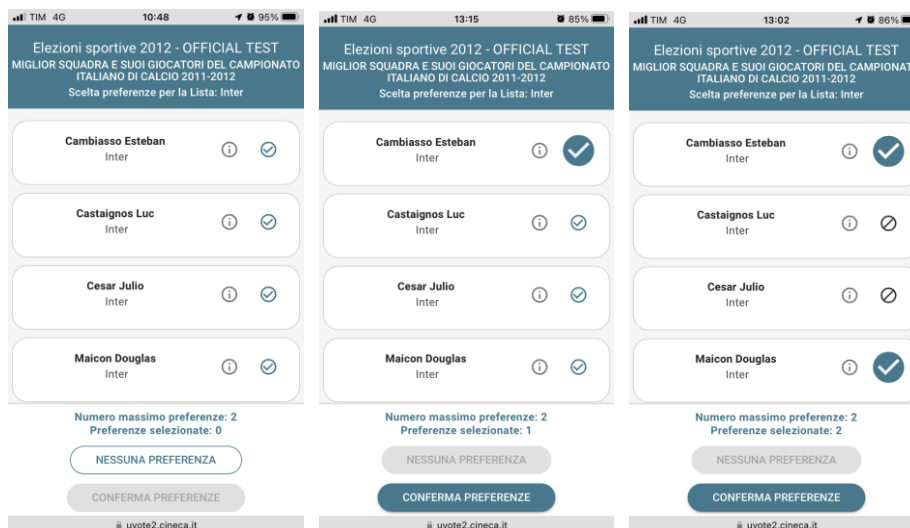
TIM 4G 10:48 95%

Elezioni sportive 2012 - OFFICIAL TEST
MIGLIOR SQUADRA E SUOI GIOCATORI DEL CAMPIONATO ITALIANO DI CALCIO 2011-2012
Scelta preferenze per la Lista: Inter

Cambiasso Esteban
Inter

Castaignos Luc
Inter

Cesar Julio
Inter

Maicon Douglas
Inter

Numero massimo preferenze: 2
Preferenze selezionate: 0

NESSUNA PREFERENZA

CONFERMA PREFERENZE

uvote2.cineca.it

TIM 4G 13:15 85%

Elezioni sportive 2012 - OFFICIAL TEST
MIGLIOR SQUADRA E SUOI GIOCATORI DEL CAMPIONATO ITALIANO DI CALCIO 2011-2012
Scelta preferenze per la Lista: Inter

Cambiasso Esteban
Inter

Castaignos Luc
Inter

Cesar Julio
Inter

Maicon Douglas
Inter

Numero massimo preferenze: 2
Preferenze selezionate: 1

NESSUNA PREFERENZA

CONFERMA PREFERENZE

uvote2.cineca.it

TIM 4G 13:02 86%

Elezioni sportive 2012 - OFFICIAL TEST
MIGLIOR SQUADRA E SUOI GIOCATORI DEL CAMPIONAT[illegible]
ITALIANO DI CALCIO 2011-2012
Scelta preferenze per la Lista: Inter

Cambiasso Esteban
Inter

Castaignos Luc
Inter

Cesar Julio
Inter

Maicon Douglas
Inter

Numero massimo preferenze: 2
Preferenze selezionate: 2

NESSUNA PREFERENZA

CONFERMA PREFERENZE

uvote2.cineca.it